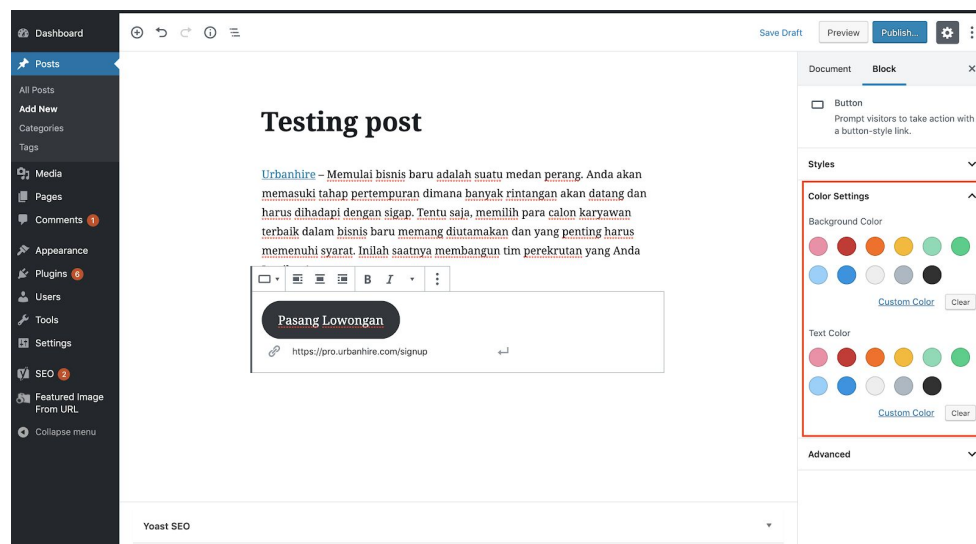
Dashboard
Posts
All Posts
Add New
Categories
Tags
Media
Pages
Comments 1
Appearance
Plugins 6
Users
Tools
Settings
SEO 2
Featured Image From URL
Collapse menu

Save Draft
Preview
Publish...

Document
Block

Button
Prompt visitors to take action with a button-style link.

Styles

Color Settings
Background Color
Custom Color
Clear

Text Color
Custom Color
Clear

Advanced

Testing post

Urbanhire – Memulai bisnis baru adalah suatu medan perang. Anda akan memasuki tahap pertempuran dimana banyak rintangan akan datang dan harus dihadapi dengan sigap. Tentu saja, memilih para calon karyawan terbaik dalam bisnis baru memang diutamakan dan yang penting harus memenuhi syarat. Inilah saatnya membangun tim perekrutan yang Anda

Pasang Lowongan

https://pro.urbanhire.com/signup

Yoast SEO